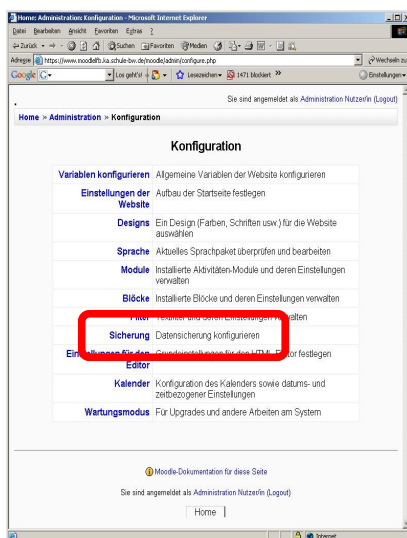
Home: Administration: Konfiguration - Microsoft Internet Explorer

Datei Bearbeiten Ansicht Favoriten Extras ?

Zurück Suchen Favoriten Medien

Adresse https://www.moodlefb.kia.schule-bw.de/moodle/admin/configure.php

Wechseln zu

Google G- Los geht's! Lesezeichen 1471 blockiert » Einstellungen

Sie sind angemeldet als Administration Nutzer/in (Logout)

Home » Administration » Konfiguration

Konfiguration

| | |
|---|---|
| Variablen konfigurieren | Allgemeine Variablen der Website konfigurieren |
| Einstellungen der Website | Aufbau der Startseite festlegen |
| Designs | Ein Design (Farben, Schriften usw.) für die Website auswählen |
| Sprache | Aktuelles Sprachpaket überprüfen und bearbeiten |
| Module | Installierte Aktivitäten-Module und deren Einstellungen verwalten |
| Blöcke | Installierte Blöcke und deren Einstellungen verwalten |
| Filter | Textfilter und deren Einstellungen verwalten |
| Sicherung | Datensicherung konfigurieren |
| Einstellungen für den Editor | Grundeinstellungen für den HTML-Editor festlegen |
| Kalender | Konfiguration des Kalenders sowie datums- und zeitbezogener Einstellungen |
| Wartungsmodus | Für Upgrades und andere Arbeiten am System |

Moodle-Dokumentation für diese Seite

Sie sind angemeldet als Administration Nutzer/in (Logout)

Home

Internet